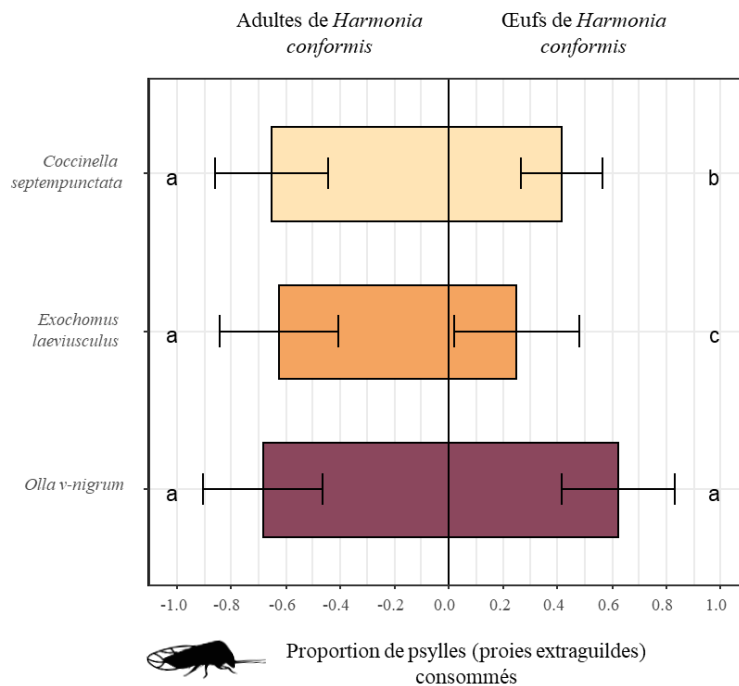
Adultes de *Harmonia conformis*

Œufs de *Harmonia conformis*

*Coccinella septempunctata*

a

b

*Exochomus laeviusculus*

a

c

*Olla v-nigrum*

a

a

-1.0 -0.8 -0.6 -0.4 -0.2 0.0 0.2 0.4 0.6 0.8 1.0

Proportion de psylles (proies extraguildes) consommés